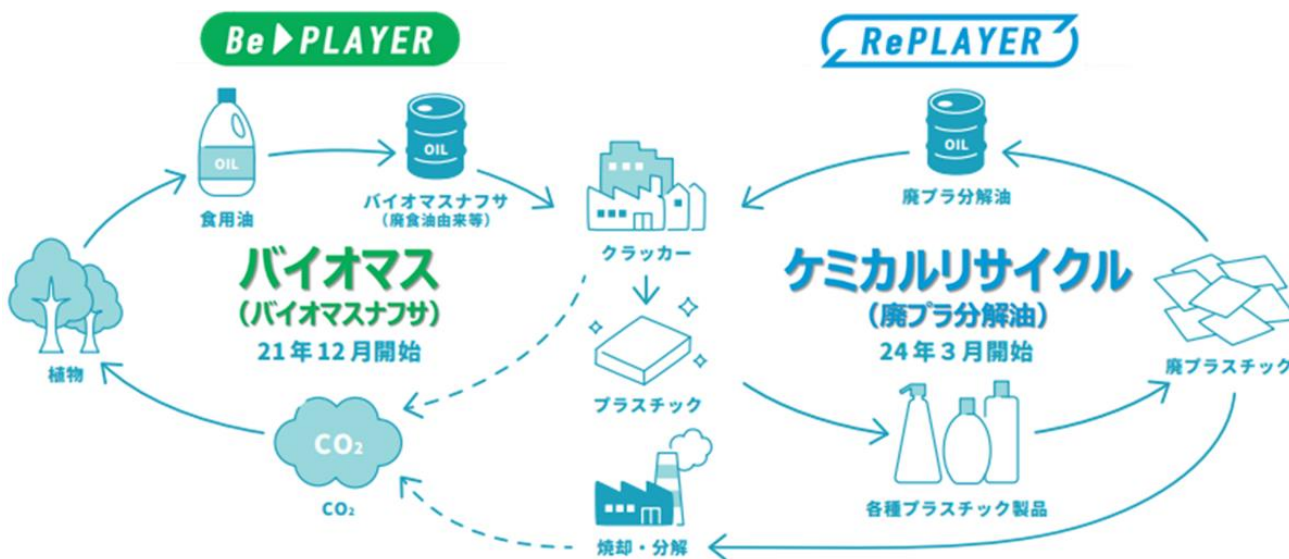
Be PLAYER

RePLAYER

OIL

OIL

OIL

食用油

バイオマスナフサ
（廃食油由来等）

クラッカー

廃プラ分解油

バイオマス
（バイオマスナフサ）
21年12月開始

ケミカルリサイクル
（廃プラ分解油）
24年3月開始

植物

プラスチック

廃プラスチック

$CO_2$

$CO_2$

各種プラスチック製品

焼却・分解